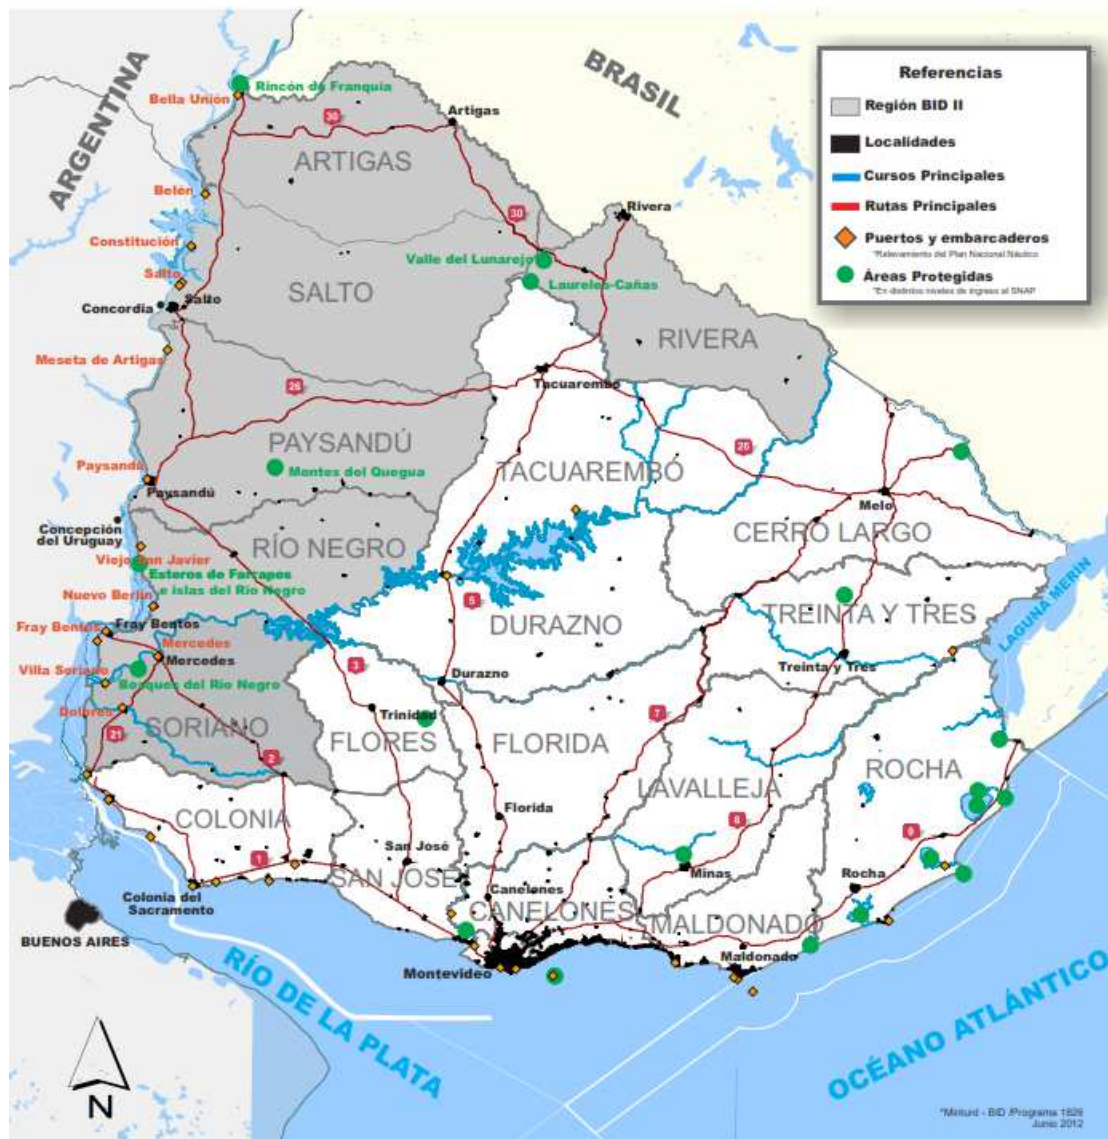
Referencias
Región BID II
Localidades
Cursos Principales
Rutas Principales
Puertos y embarcaderos
*Relevamiento del Plan Nacional Náutico
Áreas Protegidas
*En distintos niveles de ingreso al SNAP

BRASIL
ARGENTINA

Rincón de Franquía
Bella Unión
Artigas
30
ARTIGAS
Belén
Constitución
Salto
Concordia
Salto
SALTO
Meseta de Artigas
30
Rivera
Valle del Lunarejo
Laureles-Cañas
RIVERA
Tacuarembó
26
PAYSANDÚ
Paysandú
Paysandú
Montes del Queguay
TACUAREMBÓ
26
Melo
CERRO LARGO
Concepción del Uruguay
RÍO NEGRO
Viejo San Javier
Esteros de Farrapos e islas del Río Negro
Nuevo Berlín
5
DURAZNO
TREINTA Y TRES
LAGUNA MERIN
Fray Bentos
Fray Bentos
Mercedes
Mercedes
Villa Soriano
Bosques del Río Negro
3
Durazno
Treinta y Tres
Dolores
Trinidad
21
SORIANO
2
FLORES
FLORIDA
7
LAVALLEJA
ROCHA
COLONIA
Florida
8
9
San José
1
SAN JOSÉ
Minas
Rocha
Colonia del Sacramento
Canelones
CANELONES
MALDONADO
BUENOS AIRES
Montevideo
Maldonado
RÍO DE LA PLATA
OCÉANO ATLÁNTICO
N
*Mintur - BID /Programa 1826
Junio 2012